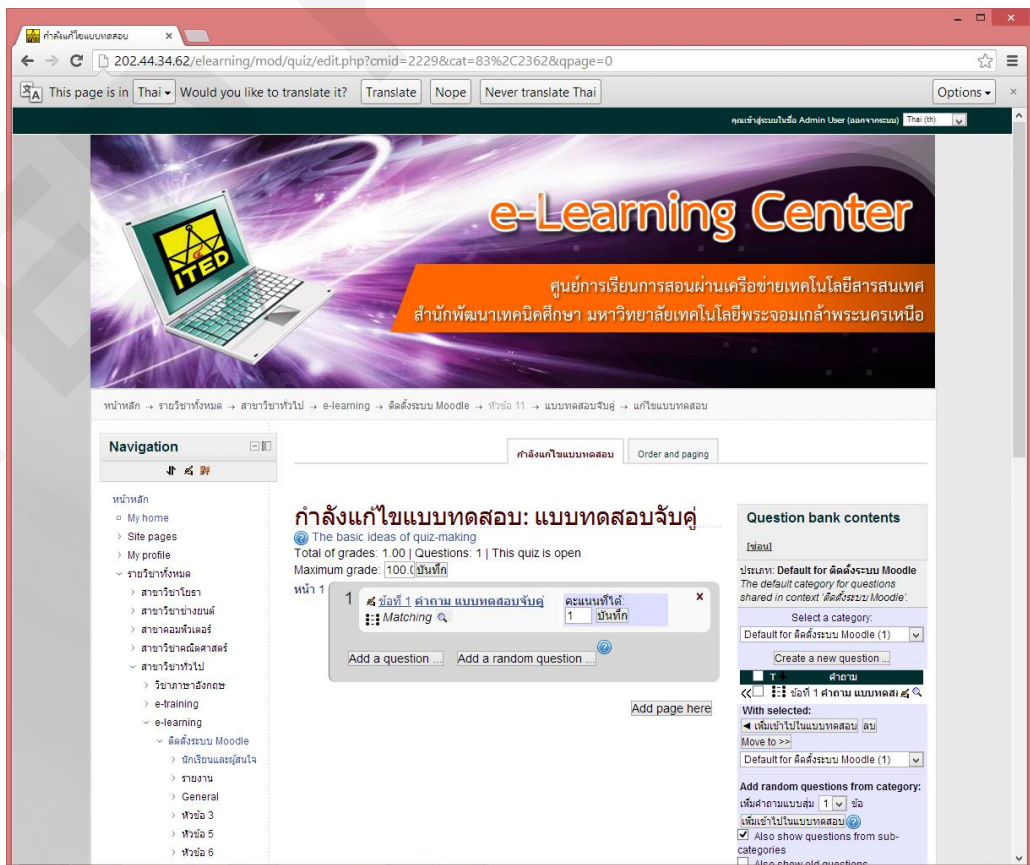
กำลังแก้ไขแบบทดสอบ ×

202.44.34.62/elearning/mod/quiz/edit.php?cmid=2229&cat=83%2C2362&qpage=0

This page is in Thai Would you like to translate it? Translate Nope Never translate Thai Options

คุณเข้าสู่ระบบในชื่อ Admin User (ออกจากระบบ) Thai (th)

ITED

e-Learning Center

ศูนย์การเรียนการสอนผ่านเครือข่ายเทคโนโลยีสารสนเทศ
สำนักพัฒนาเทคนิคศึกษา มหาวิทยาลัยเทคโนโลยีพระจอมเกล้าพระนครเหนือ

หน้าหลัก → รายวิชาทั้งหมด → สาขาวิชาทั่วไป → e-learning → ติดตั้งระบบ Moodle → หัวข้อ 11 → แบบทดสอบจับคู่ → แก้ไขแบบทดสอบ

Navigation

หน้าหลัก
My home
Site pages
My profile
รายวิชาทั้งหมด
สาขาวิชาโยธา
สาขาวิชาช่างยนต์
สาขาคอมพิวเตอร์
สาขาวิชาคณิตศาสตร์
สาขาวิชาทั่วไป
วิชาภาษาอังกฤษ
e-training
e-learning
ติดตั้งระบบ Moodle
นักเรียนและผู้สนใจ
รายงาน
General
หัวข้อ 3
หัวข้อ 5
หัวข้อ 6

กำลังแก้ไขแบบทดสอบ Order and paging

กำลังแก้ไขแบบทดสอบ: แบบทดสอบจับคู่
The basic ideas of quiz-making
Total of grades: 1.00 | Questions: 1 | This quiz is open
Maximum grade: 100.0 บันทึก

หน้า 1
1 ข้อที่ 1 คำถาม แบบทดสอบจับคู่ คะแนนที่ได้ 1 บันทึก ×
Matching
Add a question ... Add a random question ...

Add page here

Question bank contents
[ซ่อน]
ประเภท: Default for ติดตั้งระบบ Moodle
The default category for questions shared in context 'ติดตั้งระบบ Moodle'.
Select a category:
Default for ติดตั้งระบบ Moodle (1)
Create a new question ...
T คำถาม
ข้อที่ 1 คำถาม แบบทดสอ
With selected:
◄ เพิ่มเข้าไปในแบบทดสอบ ลบ
Move to >>
Default for ติดตั้งระบบ Moodle (1)
Add random questions from category:
เพิ่มคำถามแบบสุ่ม 1 ข้อ
เพิ่มเข้าไปในแบบทดสอบ
Also show questions from sub-categories
Also show old questions